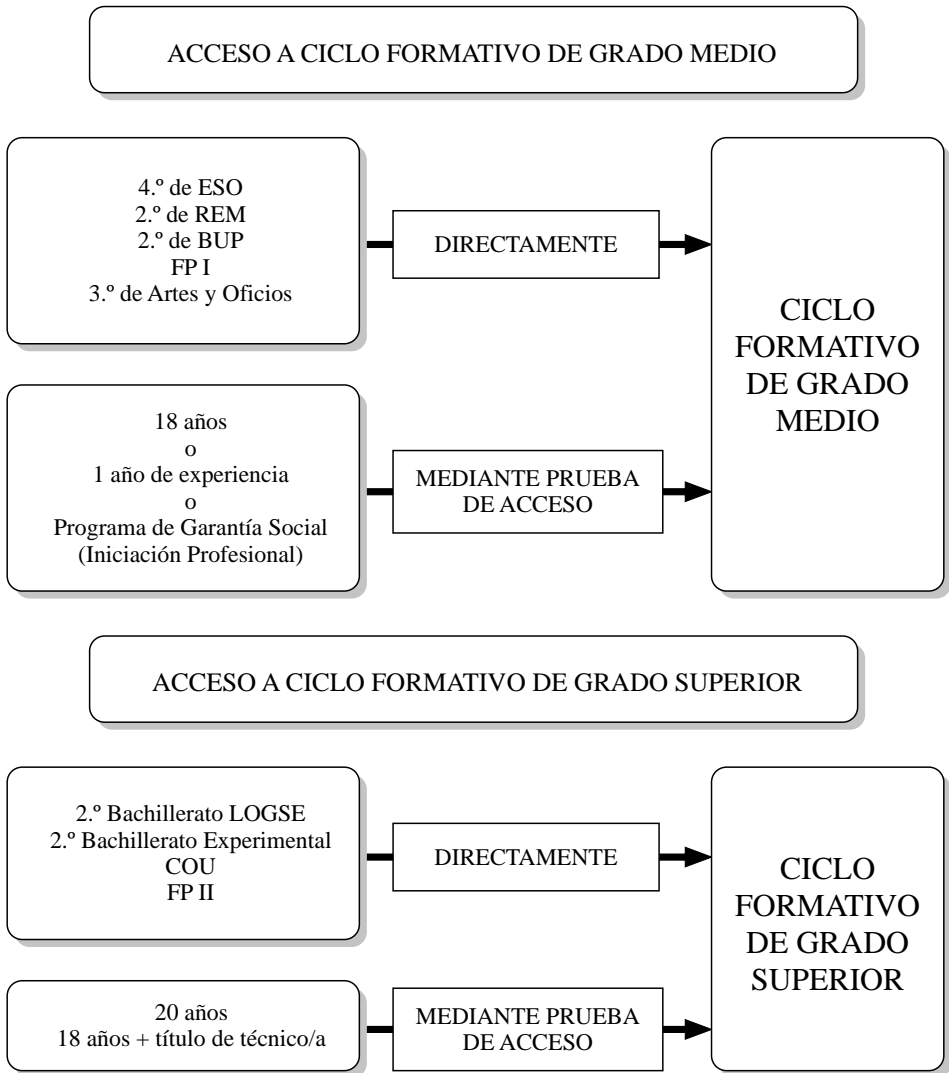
ACCESO A CICLO FORMATIVO DE GRADO MEDIO

4.º de ESO
2.º de REM
2.º de BUP
FP I
3.º de Artes y Oficios

DIRECTAMENTE

18 años
o
1 año de experiencia
o
Programa de Garantía Social
(Iniciación Profesional)

MEDIANTE PRUEBA DE ACCESO

CICLO FORMATIVO DE GRADO MEDIO

ACCESO A CICLO FORMATIVO DE GRADO SUPERIOR

2.º Bachillerato LOGSE
2.º Bachillerato Experimental
COU
FP II

DIRECTAMENTE

20 años
18 años + título de técnico/a

MEDIANTE PRUEBA DE ACCESO

CICLO FORMATIVO DE GRADO SUPERIOR